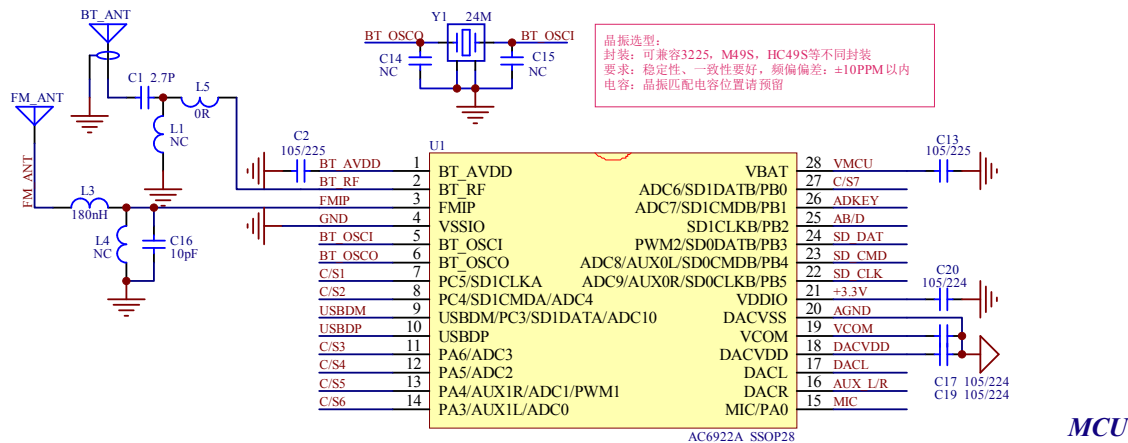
BT_ANT

FM_ANT

FM_ANT

C1 2.7P

L5

0R

L1

NC

L3

180nH

L4

NC

C16

10pF

BT_OSCO Y1 24M BT_OSCI

C14

NC

C15

NC

晶振选型：
封装：可兼容3225，M49S，HC49S等不同封装
要求：稳定性、一致性要好，频偏偏差：±10PPM以内
电容：晶振匹配电容位置请预留

C2

105/225

U1

| | | | | | |
|---|---|---|---|---|---|
| BT_AVDD | 1 | BT_AVDD | VBAT | 28 | VMCU |
| BT_RF | 2 | BT_RF | ADC6/SD1DATB/PB0 | 27 | C/S7 |
| FMIP | 3 | FMIP | ADC7/SD1CMDB/PB1 | 26 | ADKEY |
| GND | 4 | VSSIO | SD1CLKB/PB2 | 25 | AB/D |
| BT_OSCI | 5 | BT_OSCI | PWM2/SD0DATB/PB3 | 24 | SD_DAT |
| BT_OSCO | 6 | BT_OSCO | ADC8/AUX0L/SD0CMDB/PB4 | 23 | SD_CMD |
| C/S1 | 7 | PC5/SD1CLKA | ADC9/AUX0R/SD0CLKB/PB5 | 22 | SD_CLK |
| C/S2 | 8 | PC4/SD1CMDA/ADC4 | VDDIO | 21 | +3.3V |
| USBDM | 9 | USBDM/PC3/SD1DATA/ADC10 | DACVSS | 20 | AGND |
| USBDP | 10 | USBDP | VCOM | 19 | VCOM |
| C/S3 | 11 | PA6/ADC3 | DACVDD | 18 | DACVDD |
| C/S4 | 12 | PA5/ADC2 | DACL | 17 | DACL |
| C/S5 | 13 | PA4/AUX1R/ADC1/PWM1 | DACR | 16 | AUX_L/R |
| C/S6 | 14 | PA3/AUX1L/ADC0 | MIC/PA0 | 15 | MIC |

AC6922A SSOP28

C13

105/225

C20

105/224

C17 105/224

C19 105/224

MCU